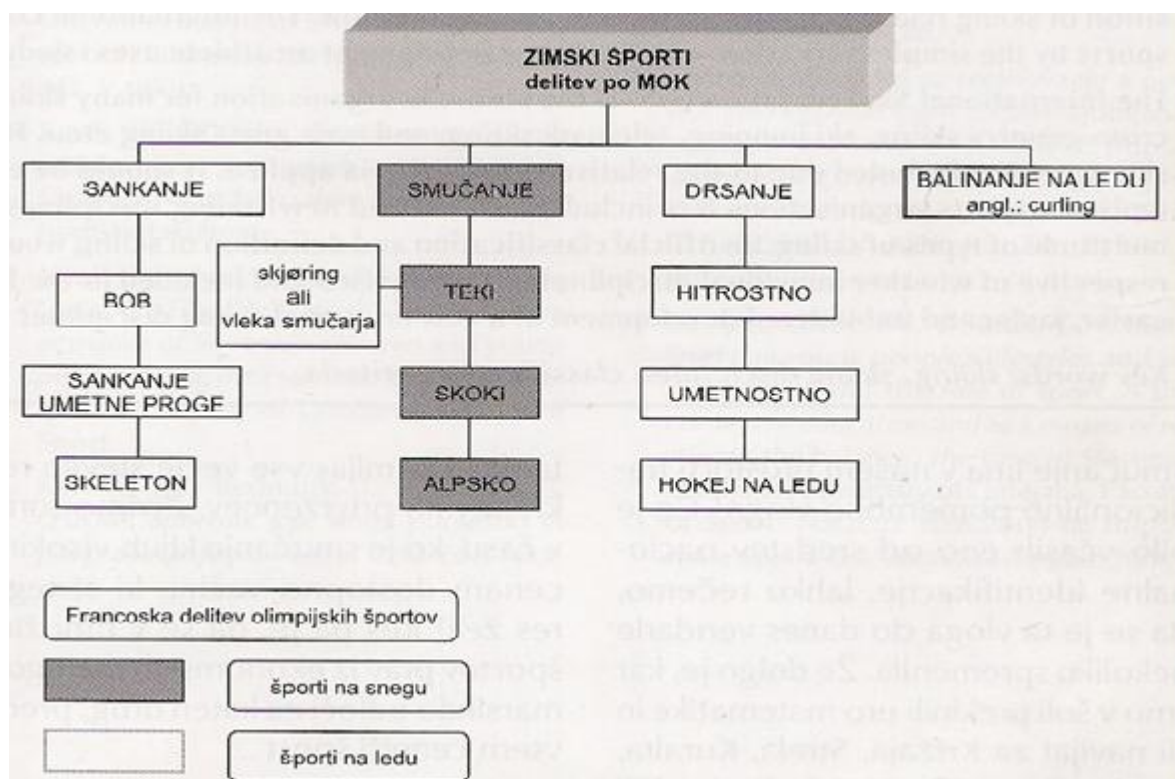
ZIMSKI ŠPORTI
delitev po MOK

SANKANJE

SMUČANJE

DRSANJE

BALINANJE NA LEDU
angl.: curling

BOB

skjøring
ali
vleka smučarja

TEKI

HITROSTNO

SANKANJE
UMETNE PROGE

SKOKI

UMETNOSTNO

SKELETON

ALPSKO

HOKEJ NA LEDU

Francoska delitev olimpijskih športov

športi na snegu

športi na ledu